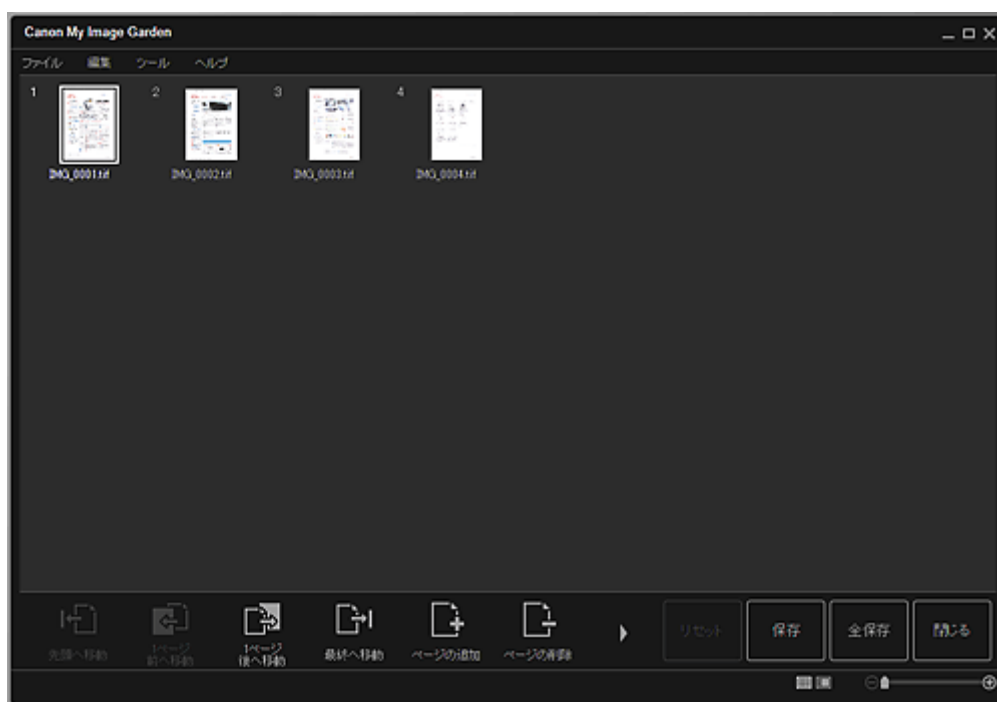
Canon My Image Garden

ファイル 編集 ツール ヘルプ

1
IMG_0001.tif

2
IMG_0002.tif

3
IMG_0003.tif

4
IMG_0004.tif

先頭へ移動 1ページ前へ移動 1ページ後へ移動 最終へ移動 ページの追加 ページの削除

リセット 保存 全保存 閉じる